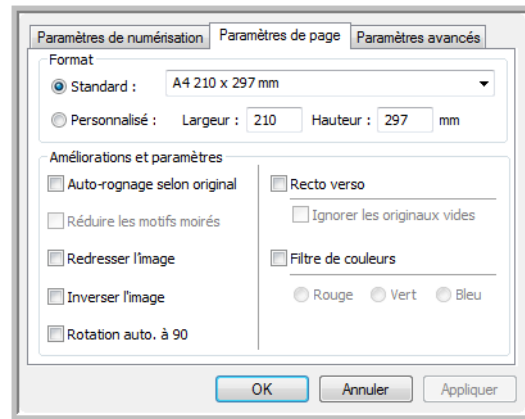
Paramètres de numérisation | Paramètres de page | Paramètres avancés

Format

Standard : A4 210 x 297 mm

Personnalisé : Largeur : 210 Hauteur : 297 mm

Améliorations et paramètres

Auto-rognage selon original

Réduire les motifs moirés

Redresser l'image

Inverser l'image

Rotation auto. à 90

Recto verso

Ignorer les originaux vides

Filtre de couleurs

Rouge Vert Bleu

OK Annuler Appliquer